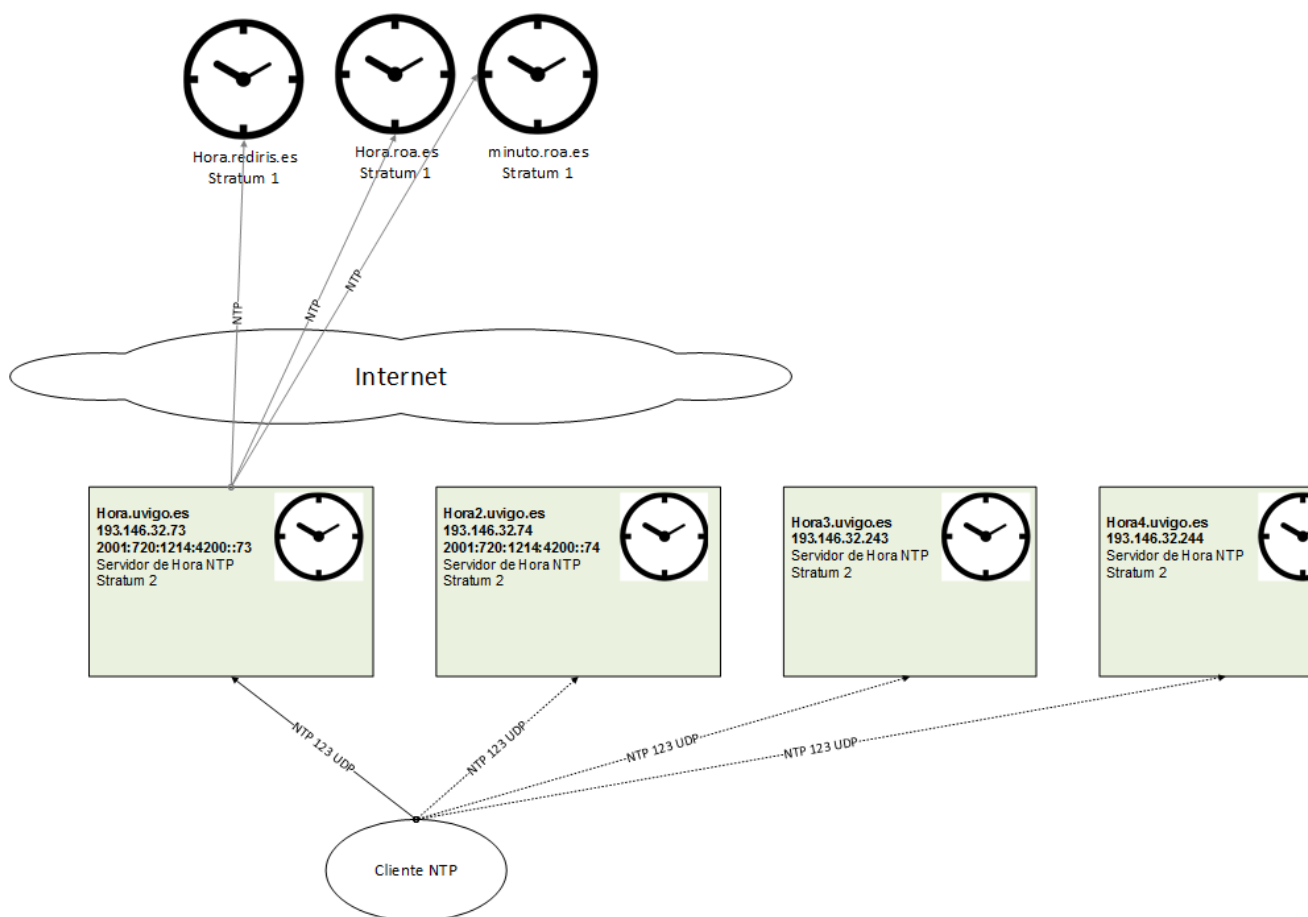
Hora.rediris.es
Stratum 1

Hora.roa.es
Stratum 1

minuto.roa.es
Stratum 1

NTP

NTP

NTP

Internet

**Hora.uvigo.es**
**193.146.32.73**
**2001:720:1214:4200::73**
Servidor de Hora NTP
Stratum 2

**Hora2.uvigo.es**
**193.146.32.74**
**2001:720:1214:4200::74**
Servidor de Hora NTP
Stratum 2

**Hora3.uvigo.es**
**193.146.32.243**
Servidor de Hora NTP
Stratum 2

**Hora4.uvigo.es**
**193.146.32.244**
Servidor de Hora NTP
Stratum 2

NTP 123 UDP

NTP 123 UDP

NTP 123 UDP

NTP 123 UDP

Cliente NTP